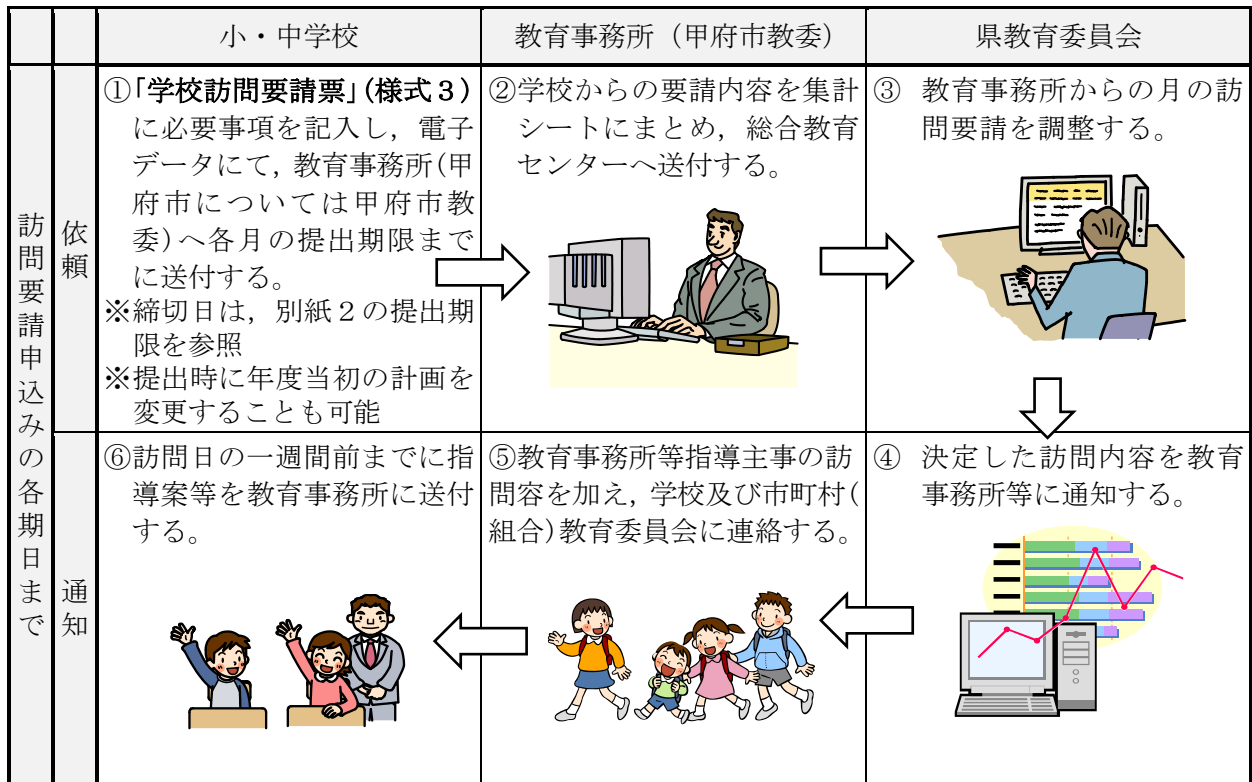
|  |  | 小・中学校 | 教育事務所（甲府市教委） | 県教育委員会 |
|---|---|---|---|---|
| 訪問要請申込みの各期日まで | 依頼 | ①「学校訪問要請票」(様式３）に必要事項を記入し，電子データにて，教育事務所(甲府市については甲府市教委)へ各月の提出期限までに送付する。<br>※締切日は，別紙２の提出期限を参照<br>※提出時に年度当初の計画を変更することも可能 | ②学校からの要請内容を集計シートにまとめ，総合教育センターへ送付する。 | ③ 教育事務所からの月の訪問要請を調整する。 |
|  | 通知 | ⑥訪問日の一週間前までに指導案等を教育事務所に送付する。 | ⑤教育事務所等指導主事の訪問容を加え，学校及び市町村(組合)教育委員会に連絡する。 | ④ 決定した訪問内容を教育事務所等に通知する。 |